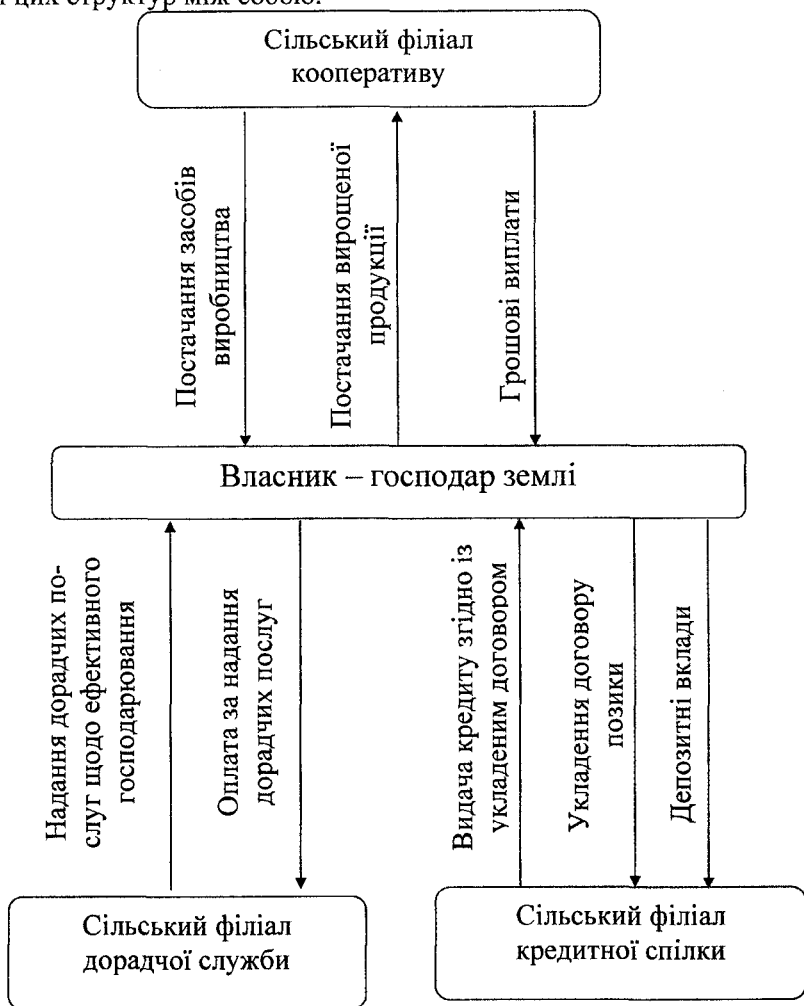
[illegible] цих структур між собою.

Сільський філіал кооперативу

Постачання засобів виробництва

Постачання вирощеної продукції

Грошові виплати

Власник – господар землі

Надання дорадчих послуг щодо ефективного господарювання

Оплата за надання дорадчих послуг

Видача кредиту згідно із укладеним договором

Укладення договору позики

Депозитні вклади

Сільський філіал дорадчої служби

Сільський філіал кредитної спілки